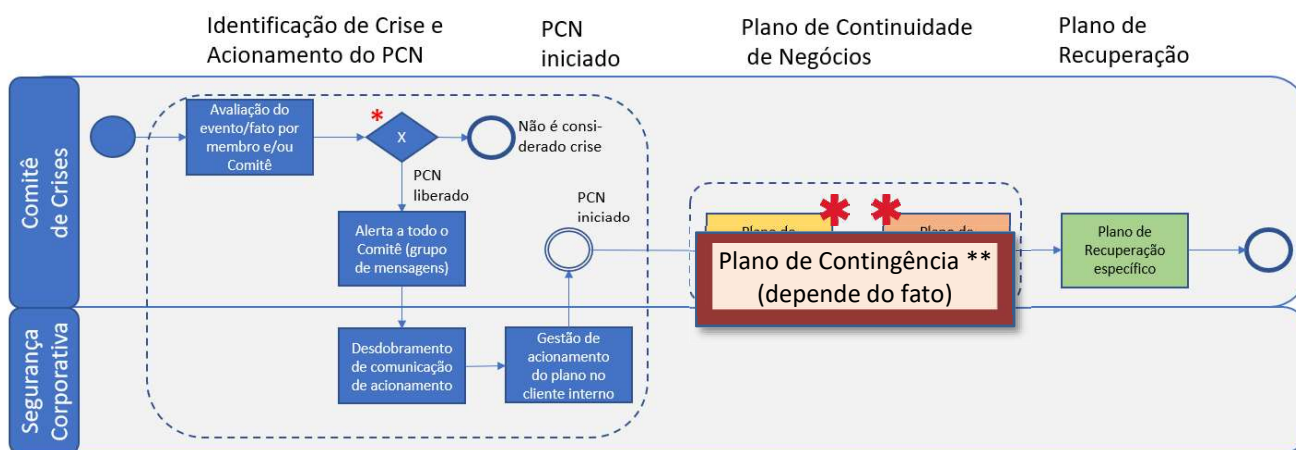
Identificação de Crise e Acionamento do PCN

PCN iniciado

Plano de Continuidade de Negócios

Plano de Recuperação

Comitê de Crises

Segurança Corporativa

Avaliação do evento/fato por membro e/ou Comitê

*

X

Não é considerado crise

PCN liberado

Alerta a todo o Comitê (grupo de mensagens)

PCN iniciado

Plano de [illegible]

Plano de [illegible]

Plano de Contingência **
(depende do fato)

Plano de Recuperação específico

Desdobramento de comunicação de acionamento

Gestão de acionamento do plano no cliente interno